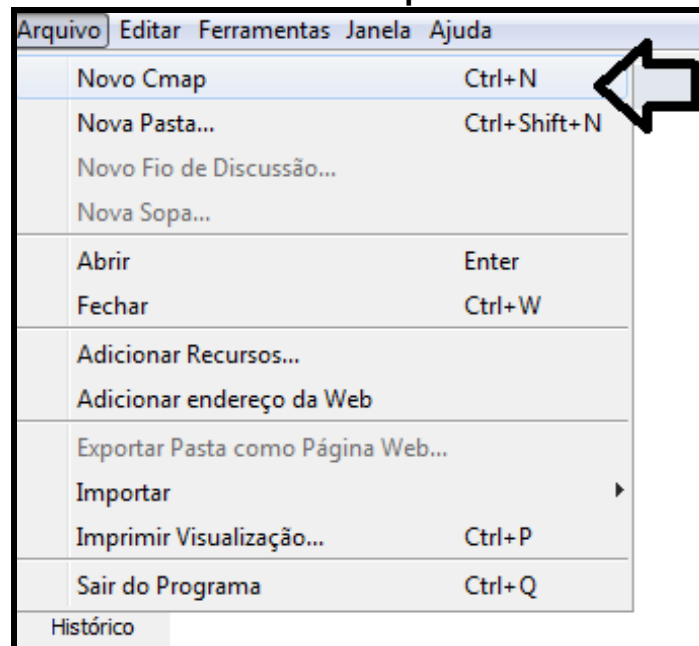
Arquivo Editar Ferramentas Janela Ajuda

Novo Cmap Ctrl+N
Nova Pasta... Ctrl+Shift+N
Novo Fio de Discussão...
Nova Sopa...

Abrir Enter
Fechar Ctrl+W

Adicionar Recursos...
Adicionar endereço da Web

Exportar Pasta como Página Web...
Importar
Imprimir Visualização... Ctrl+P

Sair do Programa Ctrl+Q

Histórico